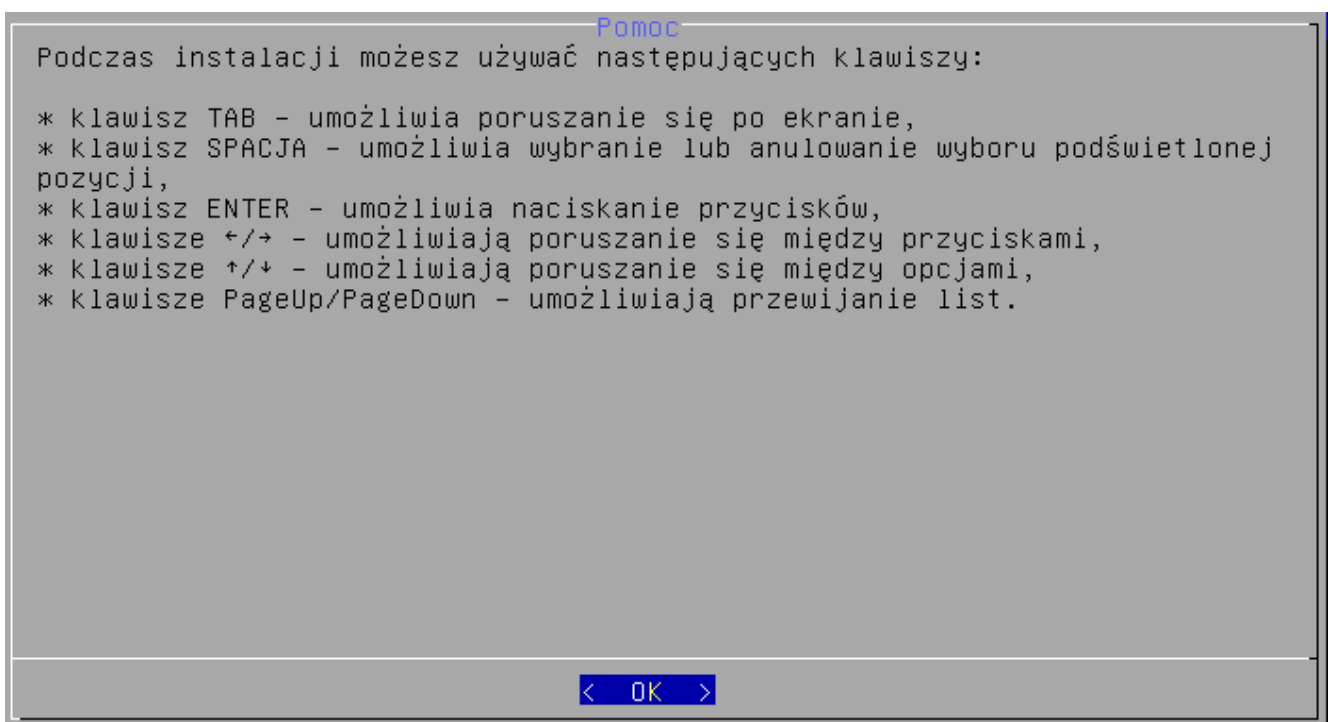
Pomoc

Podczas instalacji możesz używać następujących klawiszy:

* klawisz TAB – umożliwia poruszanie się po ekranie,
* klawisz SPACJA – umożliwia wybranie lub anulowanie wyboru podświetlonej pozycji,
* klawisz ENTER – umożliwia naciskanie przycisków,
* klawisze ←/→ – umożliwiają poruszanie się między przyciskami,
* klawisze ↑/↓ – umożliwiają poruszanie się między opcjami,
* klawisze PageUp/PageDown – umożliwiają przewijanie list.

< OK >